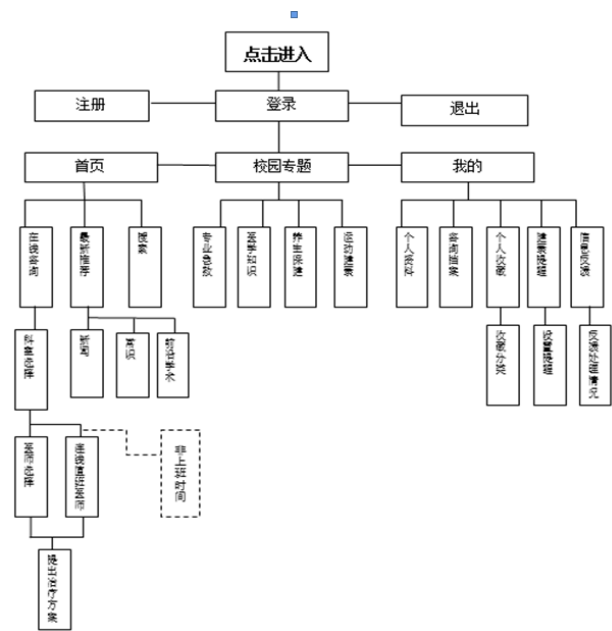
点击进入

注册

登录

退出

首页

校园专题

我的

直接咨询

最新推荐

图表

专业信息

课程安排

特色课程

活动通知

个人资料

咨询记录

个人收藏

健康数据

意见反馈

科室选择

新闻

周边

特色技术

收藏分类

数据管理

反馈处理情况

预约挂号

直接在线问诊

非工作时间

提出治疗方案